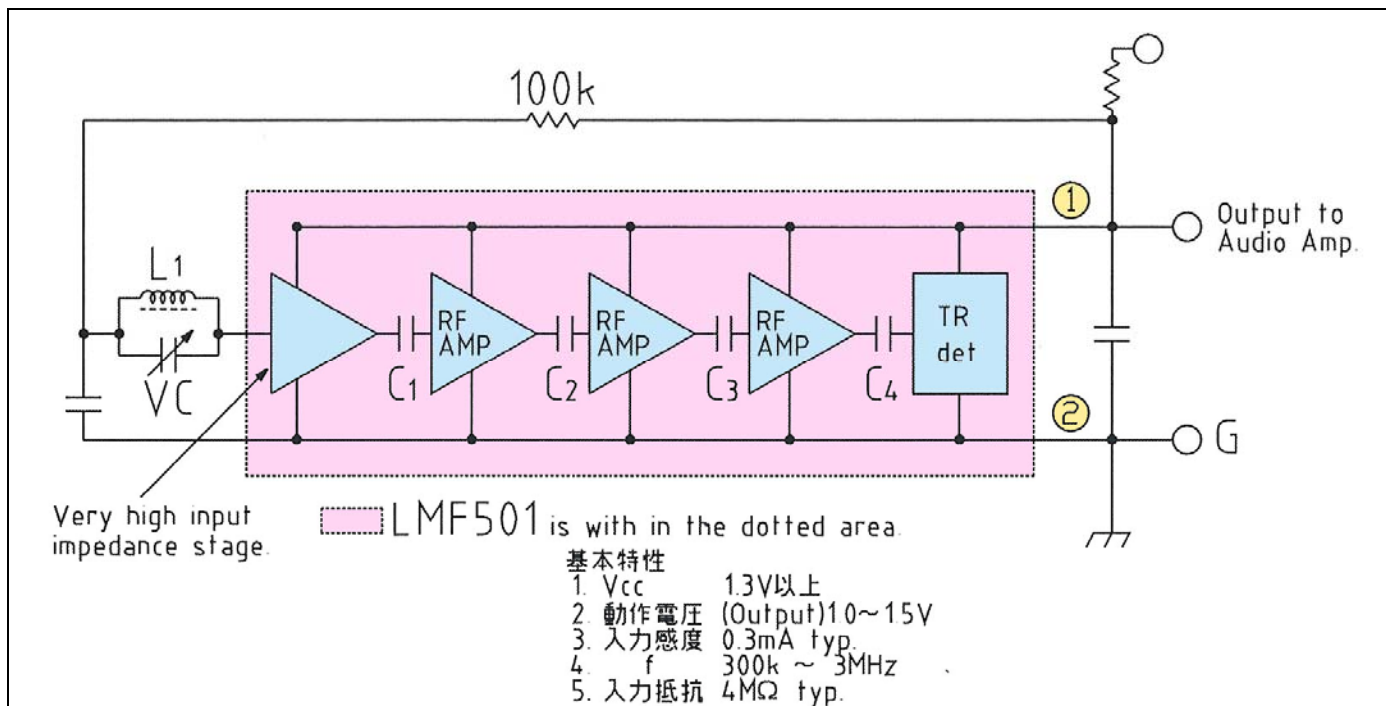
100k

①

Output to Audio Amp.

L1

RF AMP

RF AMP

RF AMP

TR det

VC

C1

C2

C3

C4

②

G

Very high input impedance stage.

LMF501 is with in the dotted area.

基本特性
1. Vcc 1.3V以上
2. 動作電圧 (Output)1.0~1.5V
3. 入力感度 0.3mA typ.
4. f 300k ~ 3MHz
5. 入力抵抗 4MΩ typ.